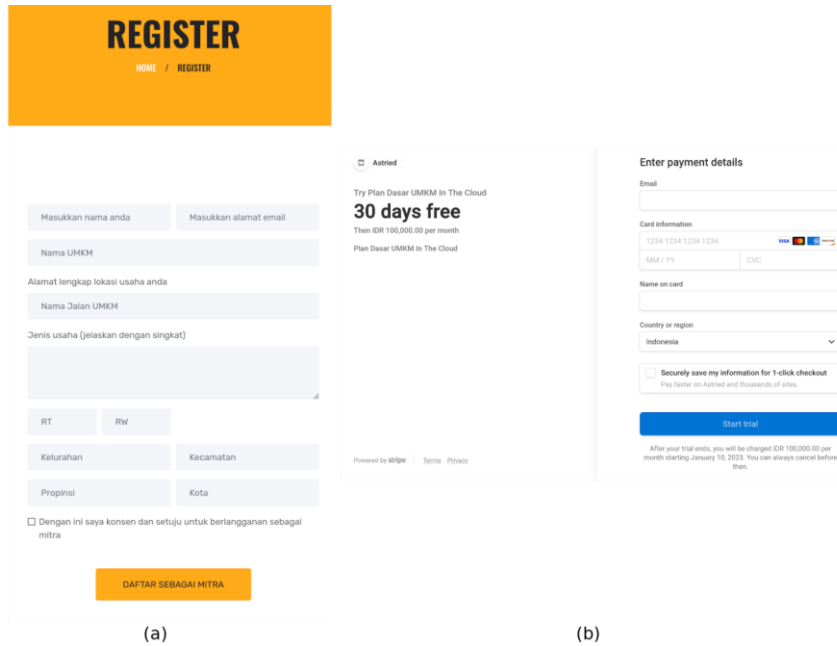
REGISTER

HOME / REGISTER

Masukkan nama anda | Masukkan alamat email

Nama UMKM

Alamat lengkap lokasi usaha anda

Nama Jalan UMKM

Jenis usaha (jelaskan dengan singkat)

RT | RW

Kelurahan | Kecamatan

Propinsi | Kota

Dengan ini saya konsen dan setuju untuk berlangganan sebagai mitra

DAFTAR SEBAGAI MITRA

(a)

Astried

Try Plan Dasar UMKM In The Cloud

30 days free

Then IDR 100,000.00 per month

Plan Dasar UMKM In The Cloud

Powered by stripe | Terms Privacy

Enter payment details

Email

Card information

1234 1234 1234 1234

MM / YY | CVC

Name on card

Country or region

Indonesia

Securely save my information for 1-click checkout

Pay faster on Astried and thousands of sites.

Start trial

After your trial ends, you will be charged IDR 100,000.00 per month starting January 10, 2023. You can always cancel before then.

(b)